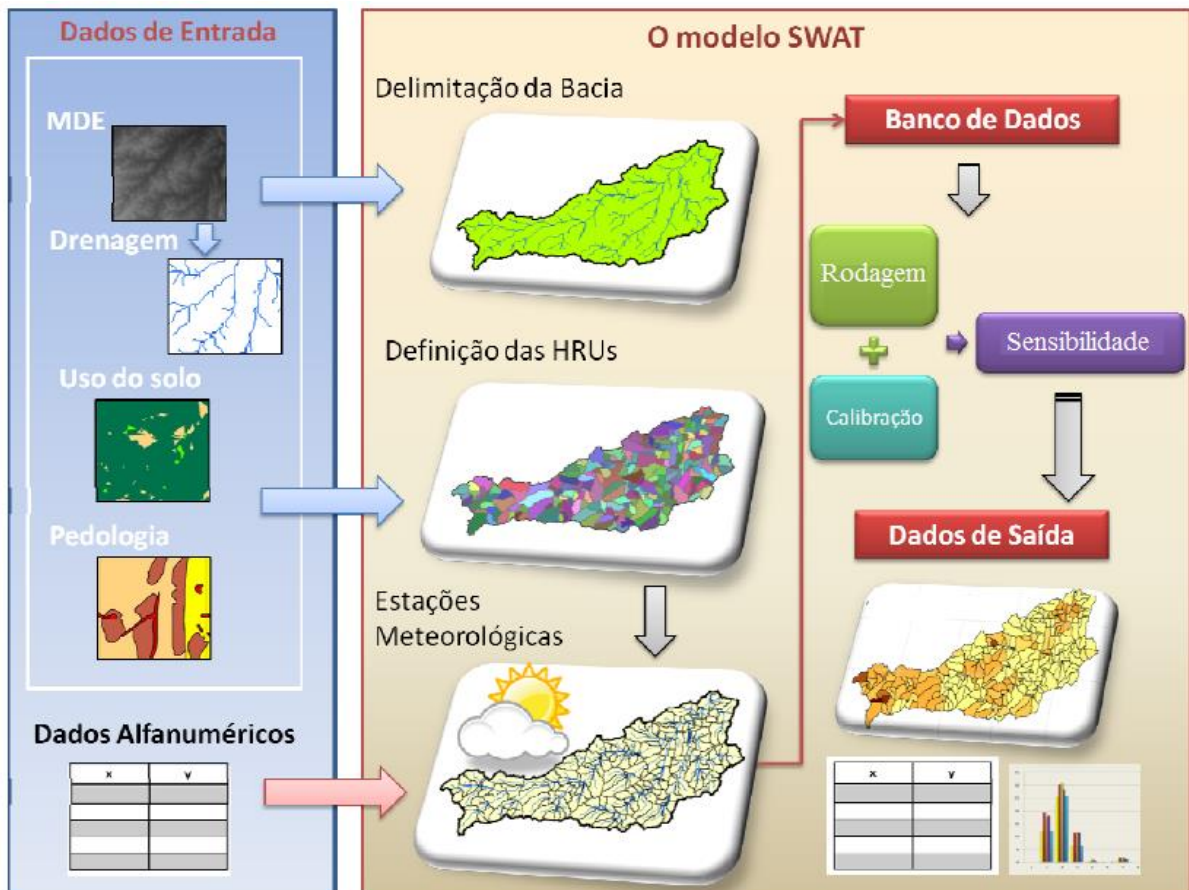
Dados de Entrada

MDE

Drenagem

Uso do solo

Pedologia

Dados Alfanuméricos

| x | y |
|---|---|
| | |
| | |
| | |
| | |
| | |

O modelo SWAT

Delimitação da Bacia

Definição das HRUs

Estações Meteorológicas

Banco de Dados

Rodagem

Calibração

Sensibilidade

Dados de Saída

| x | y |
|---|---|
| | |
| | |
| | |
| | |